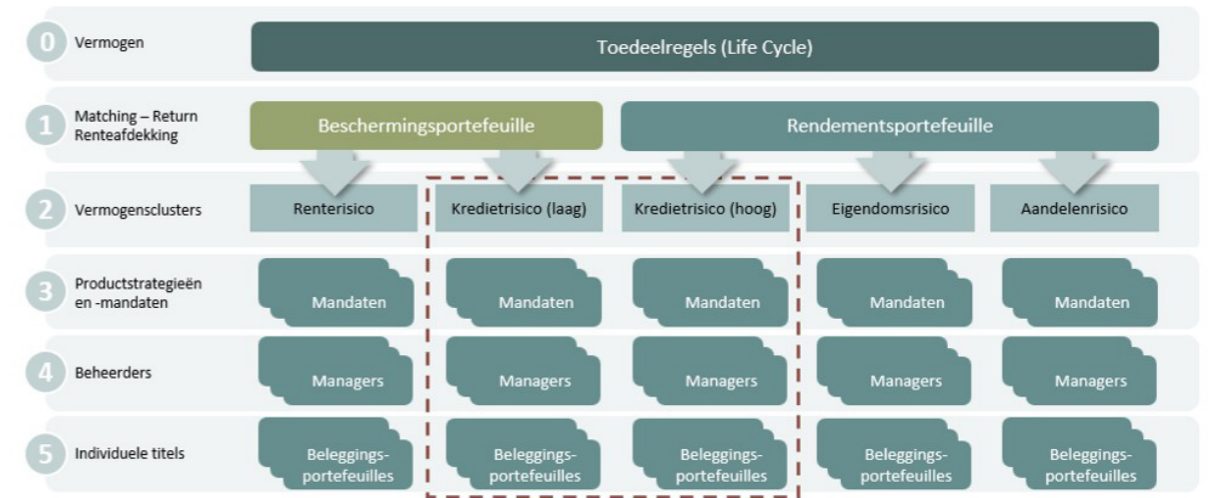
0 Vermogen

Toedeelregels (Life Cycle)

1 Matching – Return Renteafdekking

Beschermingsportefeuille

Rendementsportefeuille

2 Vermogensclusters

Renterisico

Kredietrisico (laag)

Kredietrisico (hoog)

Eigendomsrisico

Aandelenrisico

3 Productstrategieën en -mandaten

Mandaten

Mandaten

Mandaten

Mandaten

Mandaten

4 Beheerders

Managers

Managers

Managers

Managers

Managers

5 Individuele titels

Beleggings-portefeuilles

Beleggings-portefeuilles

Beleggings-portefeuilles

Beleggings-portefeuilles

Beleggings-portefeuilles